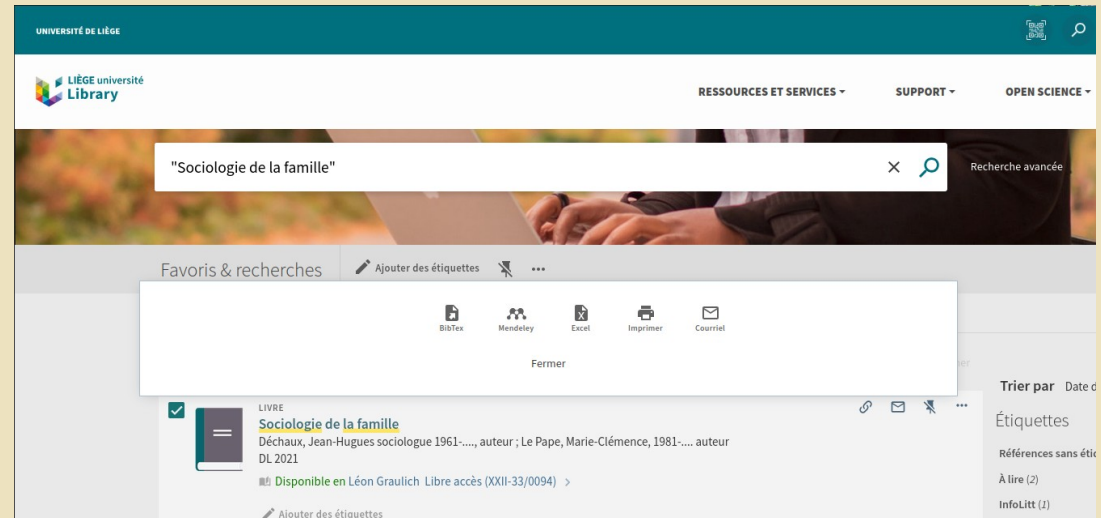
UNIVERSITÉ DE LIÈGE

LIÈGE université Library

RESSOURCES ET SERVICES ▾ SUPPORT ▾ OPEN SCIENCE ▾

"Sociologie de la famille"

Recherche avancée

Favoris & recherches

Ajouter des étiquettes ...

BibTex Mendeley Excel Imprimer Courriel

Fermer

Trier par Date d

LIVRE

Sociologie de la famille

Déchaux, Jean-Hugues sociologue 1961-...., auteur ; Le Pape, Marie-Clémence, 1981-.... auteur

DL 2021

Disponible en Léon Graulich Libre accès (XXII-33/0094) >

Ajouter des étiquettes

Étiquettes

Références sans étic

À lire (2)

InfoLitt (1)